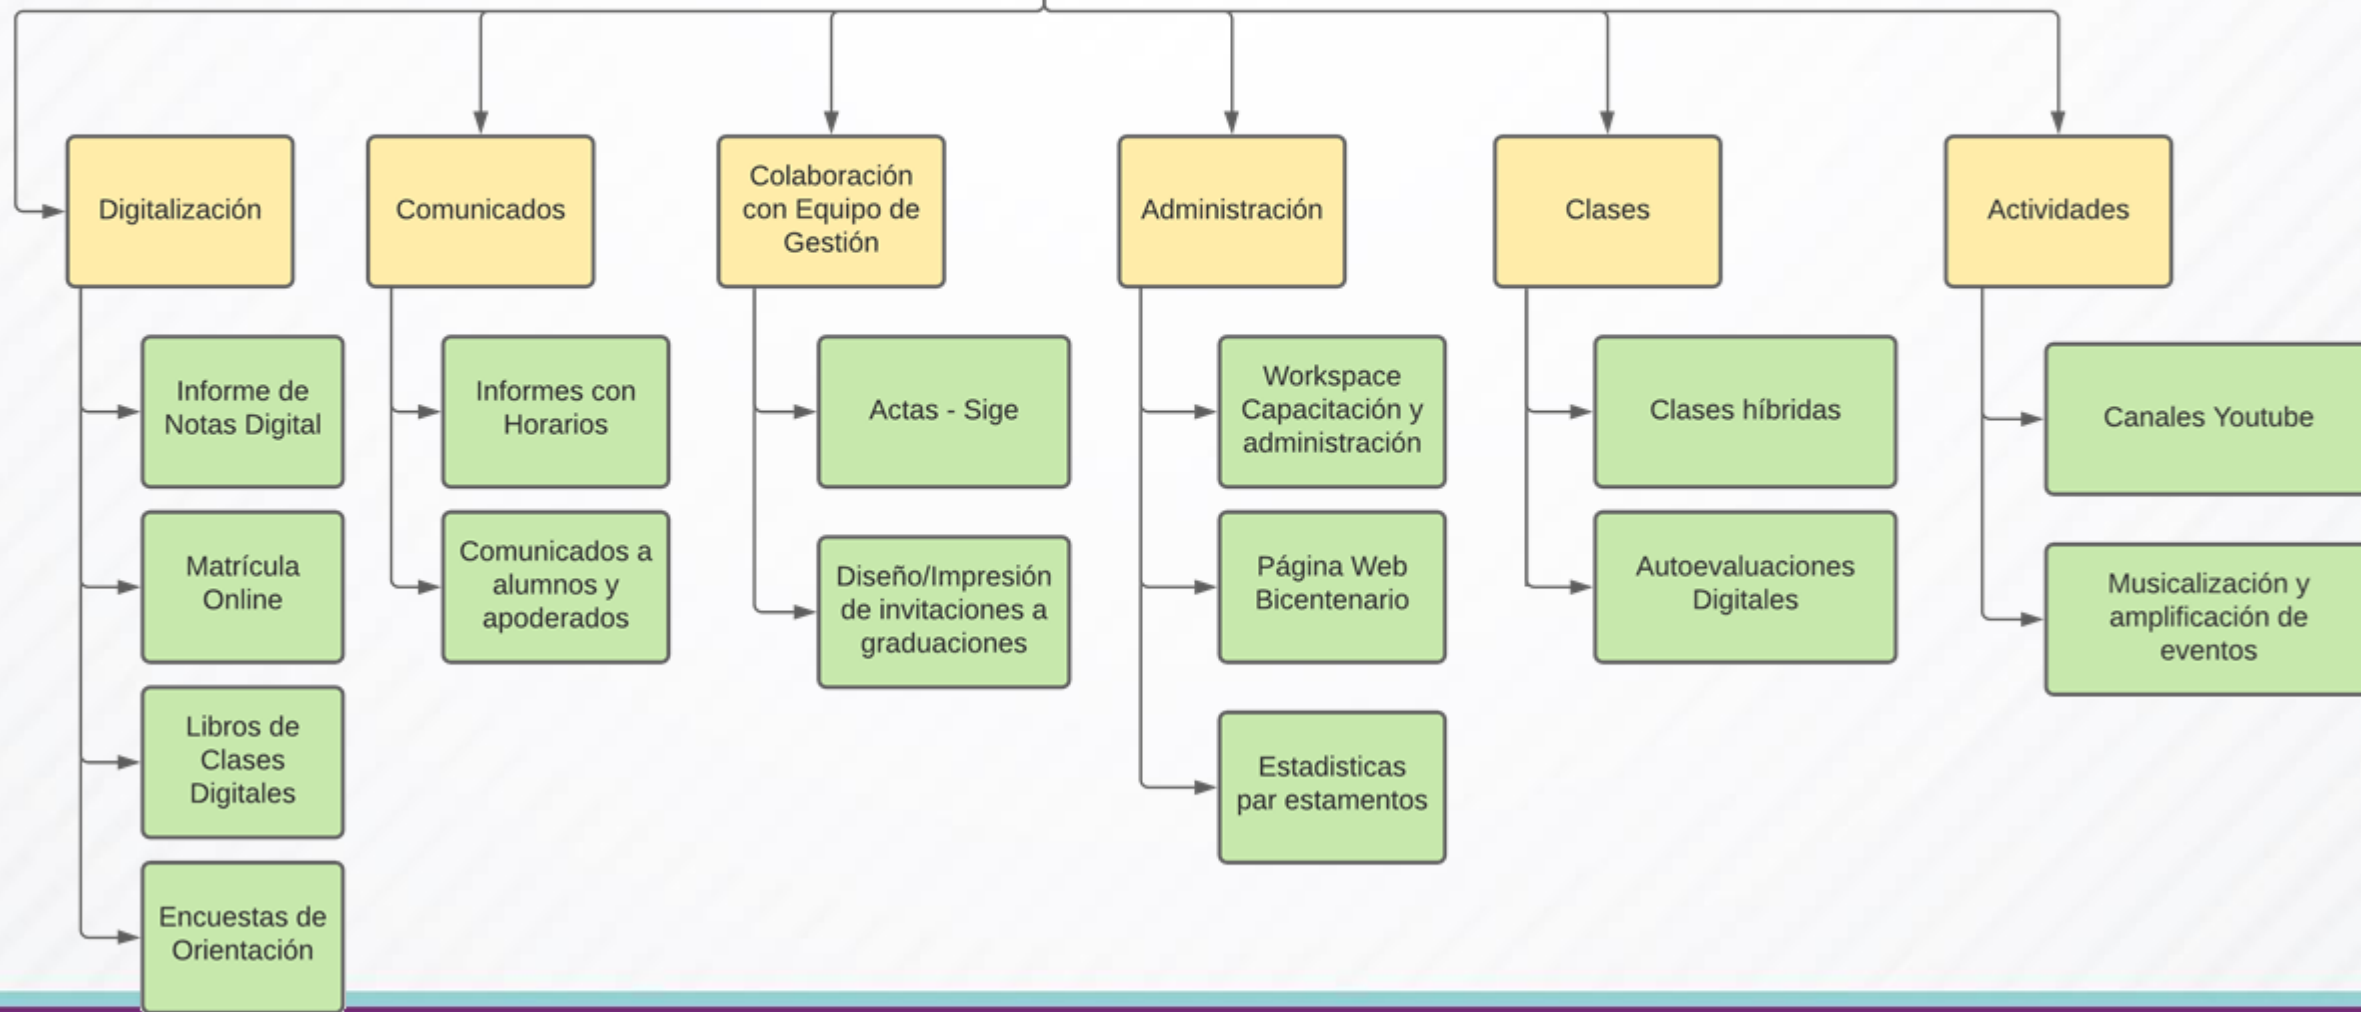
Digitalización

Informe de Notas Digital

Matrícula Online

Libros de Clases Digitales

Encuestas de Orientación

Comunicados

Informes con Horarios

Comunicados a alumnos y apoderados

Colaboración con Equipo de Gestión

Actas - Sige

Diseño/Impresión de invitaciones a graduaciones

Administración

Workspace Capacitación y administración

Página Web Bicentenario

Estadisticas par estamentos

Clases

Clases híbridas

Autoevaluaciones Digitales

Actividades

Canales Youtube

Musicalización y amplificación de eventos